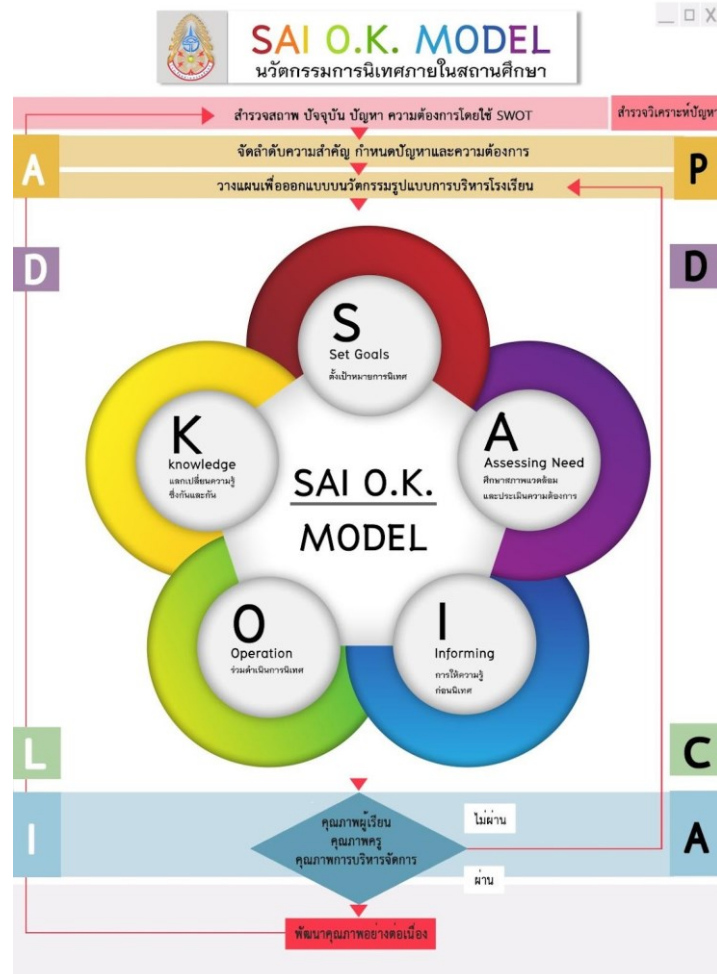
SAI O.K. MODEL
นวัตกรรมการนิเทศภายในสถานศึกษา

สำรวจสภาพ ปัจจุบัน ปัญหา ความต้องการโดยใช้ SWOT

สำรวจวิเคราะห์ปัญหา

A

จัดลำดับความสำคัญ กำหนดปัญหาและความต้องการ

P

วางแผนเพื่อออกแบบบนวัตกรรมรูปแบบการบริหารโรงเรียน

D

D

S
Set Goals
ตั้งเป้าหมายการนิเทศ

K
knowledge
แลกเปลี่ยนความรู้ซึ่งกันและกัน

SAI O.K.
MODEL

A
Assessing Need
ศึกษาสภาพแวดล้อมและประเมินความต้องการ

O
Operation
ร่วมดำเนินการนิเทศ

I
Informing
การให้ความรู้ก่อนนิเทศ

L

C

I

คุณภาพผู้เรียน
คุณภาพครู
คุณภาพการบริหารจัดการ

ไม่ผ่าน

A

ผ่าน

พัฒนาคุณภาพอย่างต่อเนื่อง